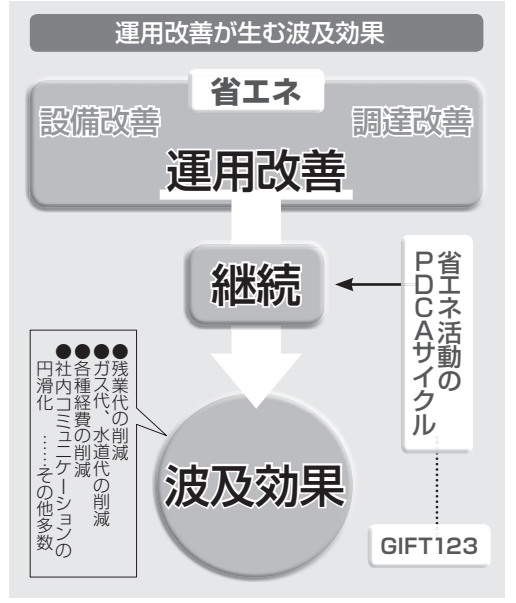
運用改善が生む波及効果

省エネ

設備改善

調達改善

運用改善

継続

省エネ活動のPDCAサイクル

●残業代の削減
●ガス代、水道代の削減
●各種経費の削減
●社内コミュニケーションの円滑化
……その他多数

波及効果

GIFT123